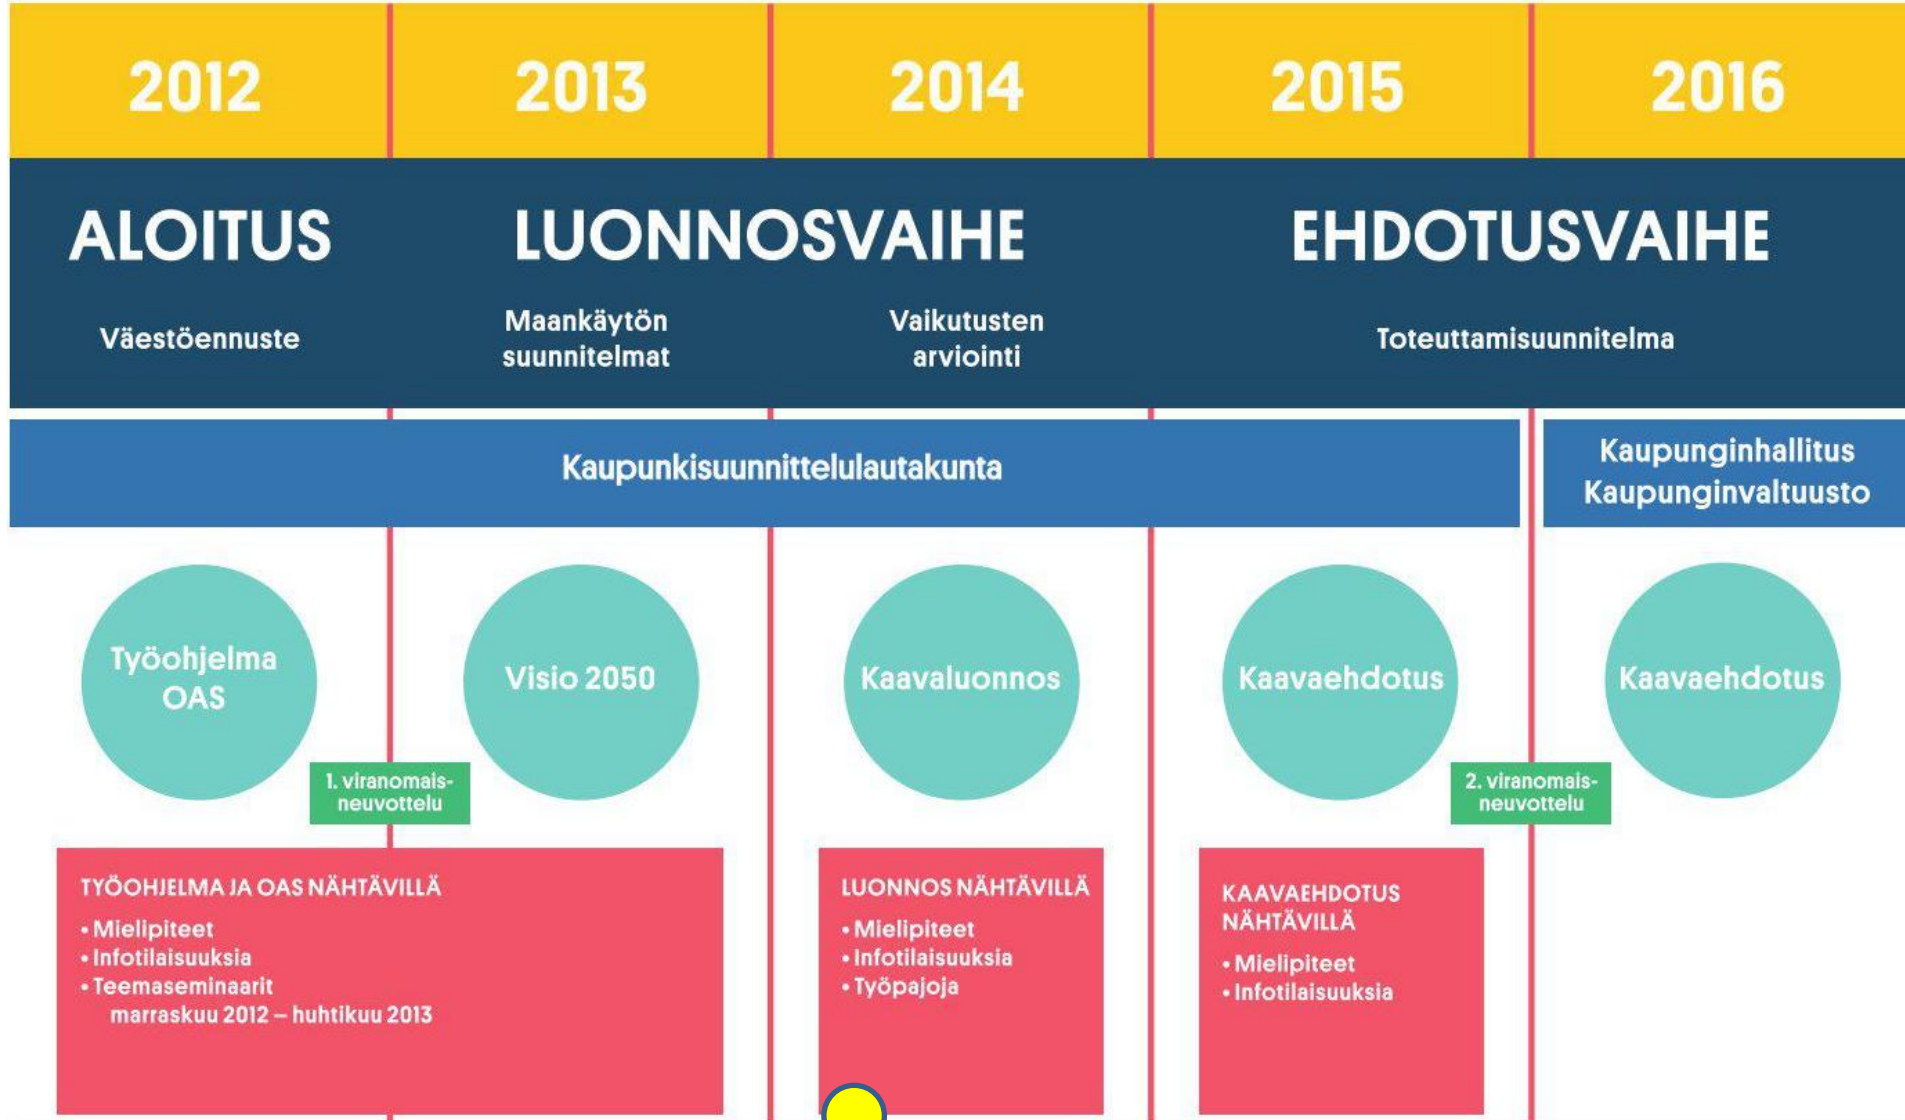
2012 2013 2014 2015 2016

ALOITUS
Väestöennuste

LUONNOSVAIHE
Maankäytön suunnitelmat
Vaikutusten arviointi

EHDOTUSVAIHE
Toteuttamisuunnitelma

Kaupunkisuunnittelulautakunta

Kaupunginhallitus
Kaupunginvaltuusto

Työohjelma OAS

Visio 2050

Kaavaluonnos

Kaavaehdotus

Kaavaehdotus

1. viranomaisneuvottelu

2. viranomaisneuvottelu

TYÖOHJELMA JA OAS NÄHTÄVILLÄ
• Mielipiteet
• Infotilaisuuksia
• Teemaseminaarit marraskuu 2012 – huhtikuu 2013

LUONNOS NÄHTÄVILLÄ
• Mielipiteet
• Infotilaisuuksia
• Työpajoja

KAAVAEHDOTUS NÄHTÄVILLÄ
• Mielipiteet
• Infotilaisuuksia